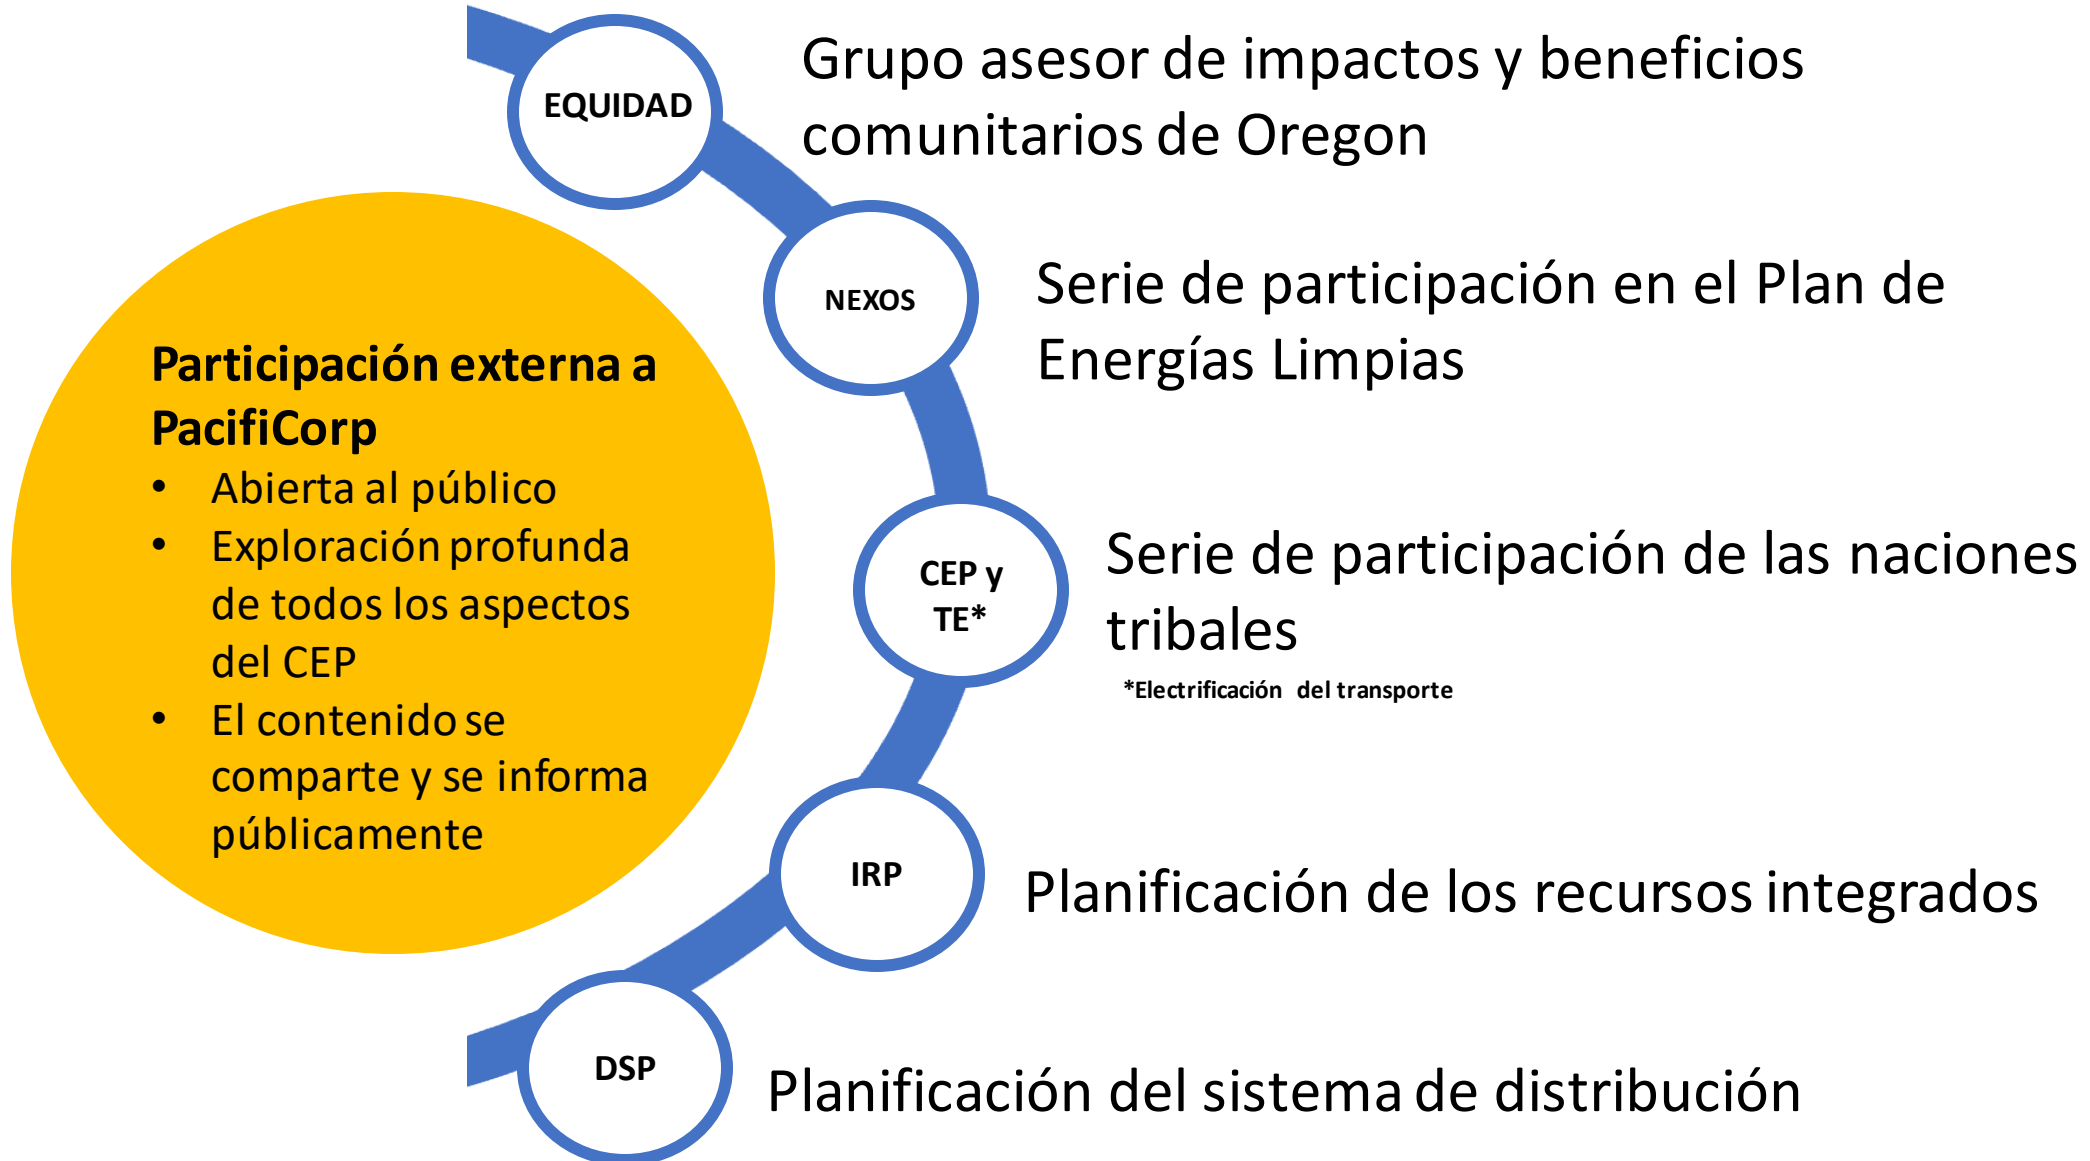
Participación externa a PacifiCorp
• Abierta al público
• Exploración profunda de todos los aspectos del CEP
• El contenido se comparte y se informa públicamente

EQUIDAD

Grupo asesor de impactos y beneficios comunitarios de Oregon

NEXOS

Serie de participación en el Plan de Energías Limpias

CEP y TE*

Serie de participación de las naciones tribales

*Electrificación del transporte

IRP

Planificación de los recursos integrados

DSP

Planificación del sistema de distribución